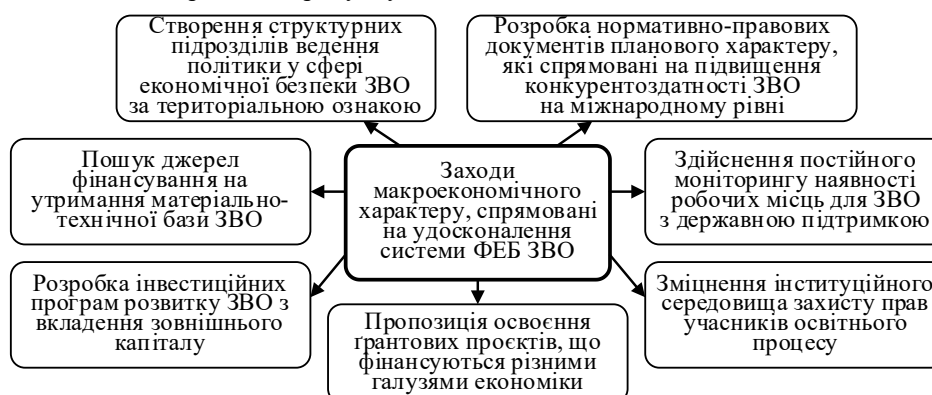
Створення структурних підрозділів ведення політики у сфері економічної безпеки ЗВО за територіальною ознакою

Розробка нормативно-правових документів планового характеру, які спрямовані на підвищення конкурентоздатності ЗВО на міжнародному рівні

Пошук джерел фінансування на утримання матеріально-технічної бази ЗВО

Заходи макроекономічного характеру, спрямовані на удосконалення системи ФЕБ ЗВО

Здійснення постійного моніторингу наявності робочих місць для ЗВО з державною підтримкою

Розробка інвестиційних програм розвитку ЗВО з вкладення зовнішнього капіталу

Пропозиція освоєння ґрантових проєктів, що фінансуються різними галузями економіки

Зміцнення інституційного середовища захисту прав учасників освітнього процесу